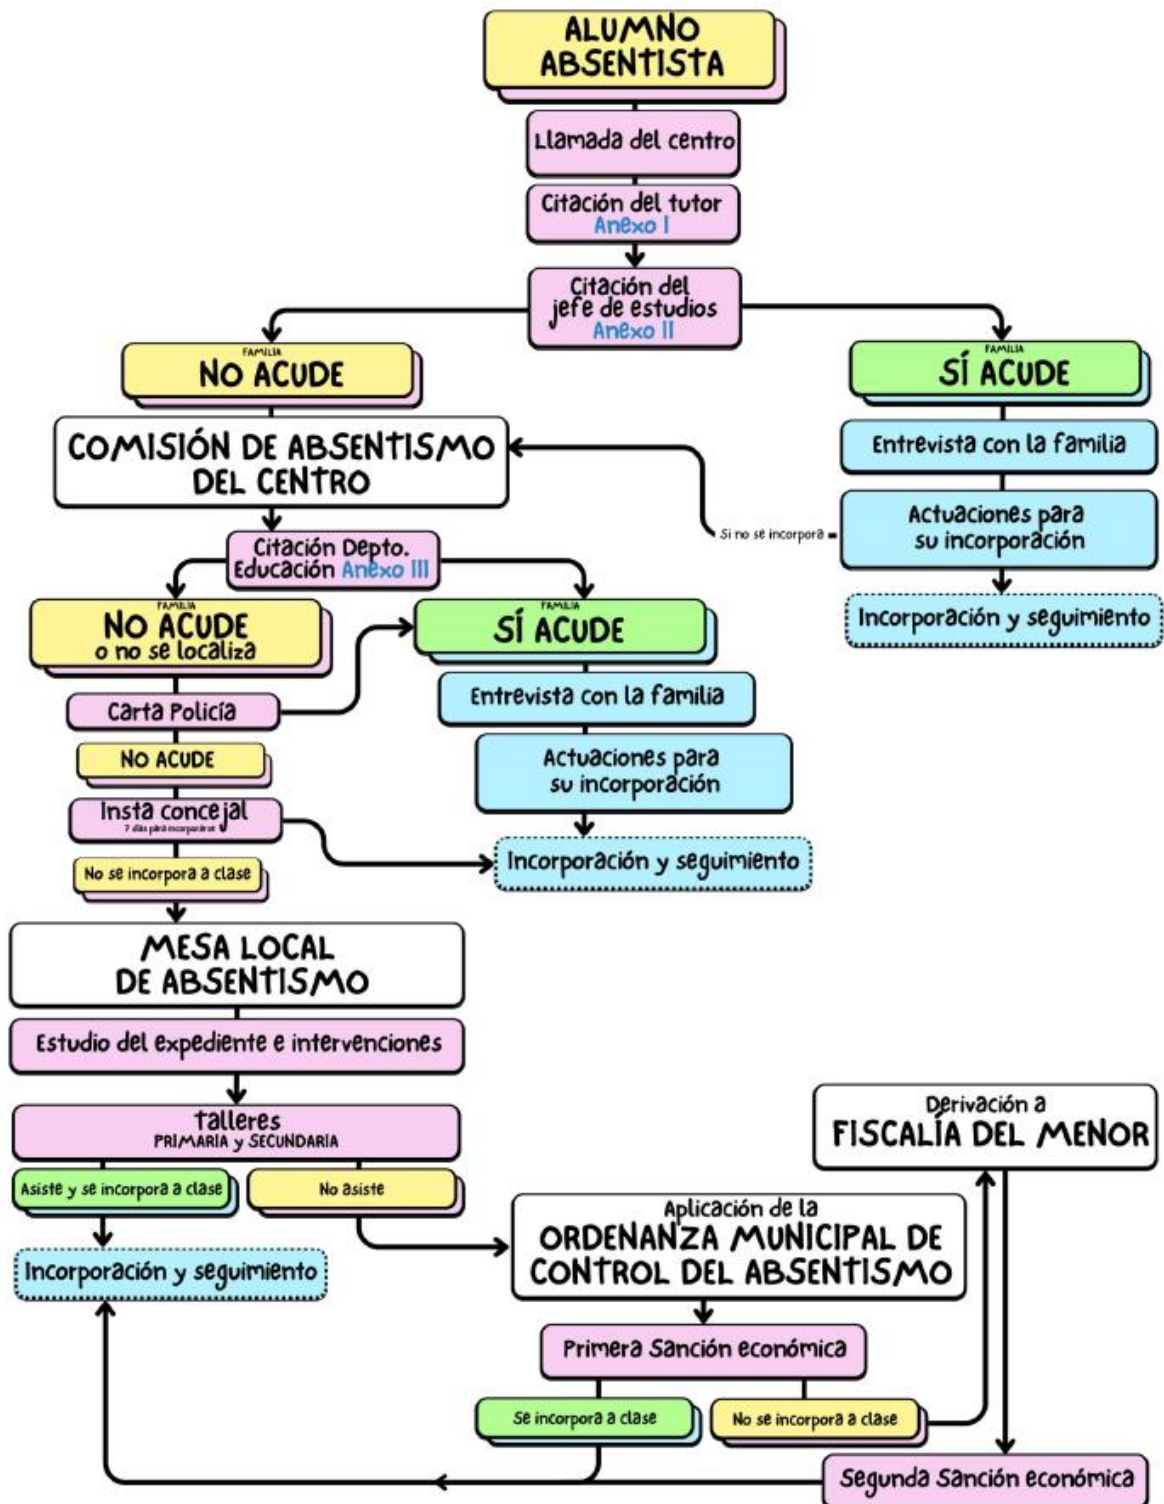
ALUMNO ABSENTISTA

Llamada del centro

Citación del tutor Anexo I

Citación del jefe de estudios Anexo II

FAMILIA
NO ACUDE

FAMILIA
SÍ ACUDE

Entrevista con la familia

Actuaciones para su incorporación

Incorporación y seguimiento

Si no se incorpora

COMISIÓN DE ABSENTISMO DEL CENTRO

Citación Depto. Educación Anexo III

FAMILIA
NO ACUDE o no se localiza

FAMILIA
SÍ ACUDE

Carta Policía

Entrevista con la familia

NO ACUDE

Actuaciones para su incorporación

Insta concejal
7 días para incorporarse

No se incorpora a clase

Incorporación y seguimiento

MESA LOCAL DE ABSENTISMO

Estudio del expediente e intervenciones

talleres
PRIMARIA y SECUNDARIA

Asiste y se incorpora a clase

No asiste

Incorporación y seguimiento

Derivación a
FISCALÍA DEL MENOR

Aplicación de la
ORDENANZA MUNICIPAL DE CONTROL DEL ABSENTISMO

Primera Sanción económica

Se incorpora a clase

No se incorpora a clase

Segunda Sanción económica